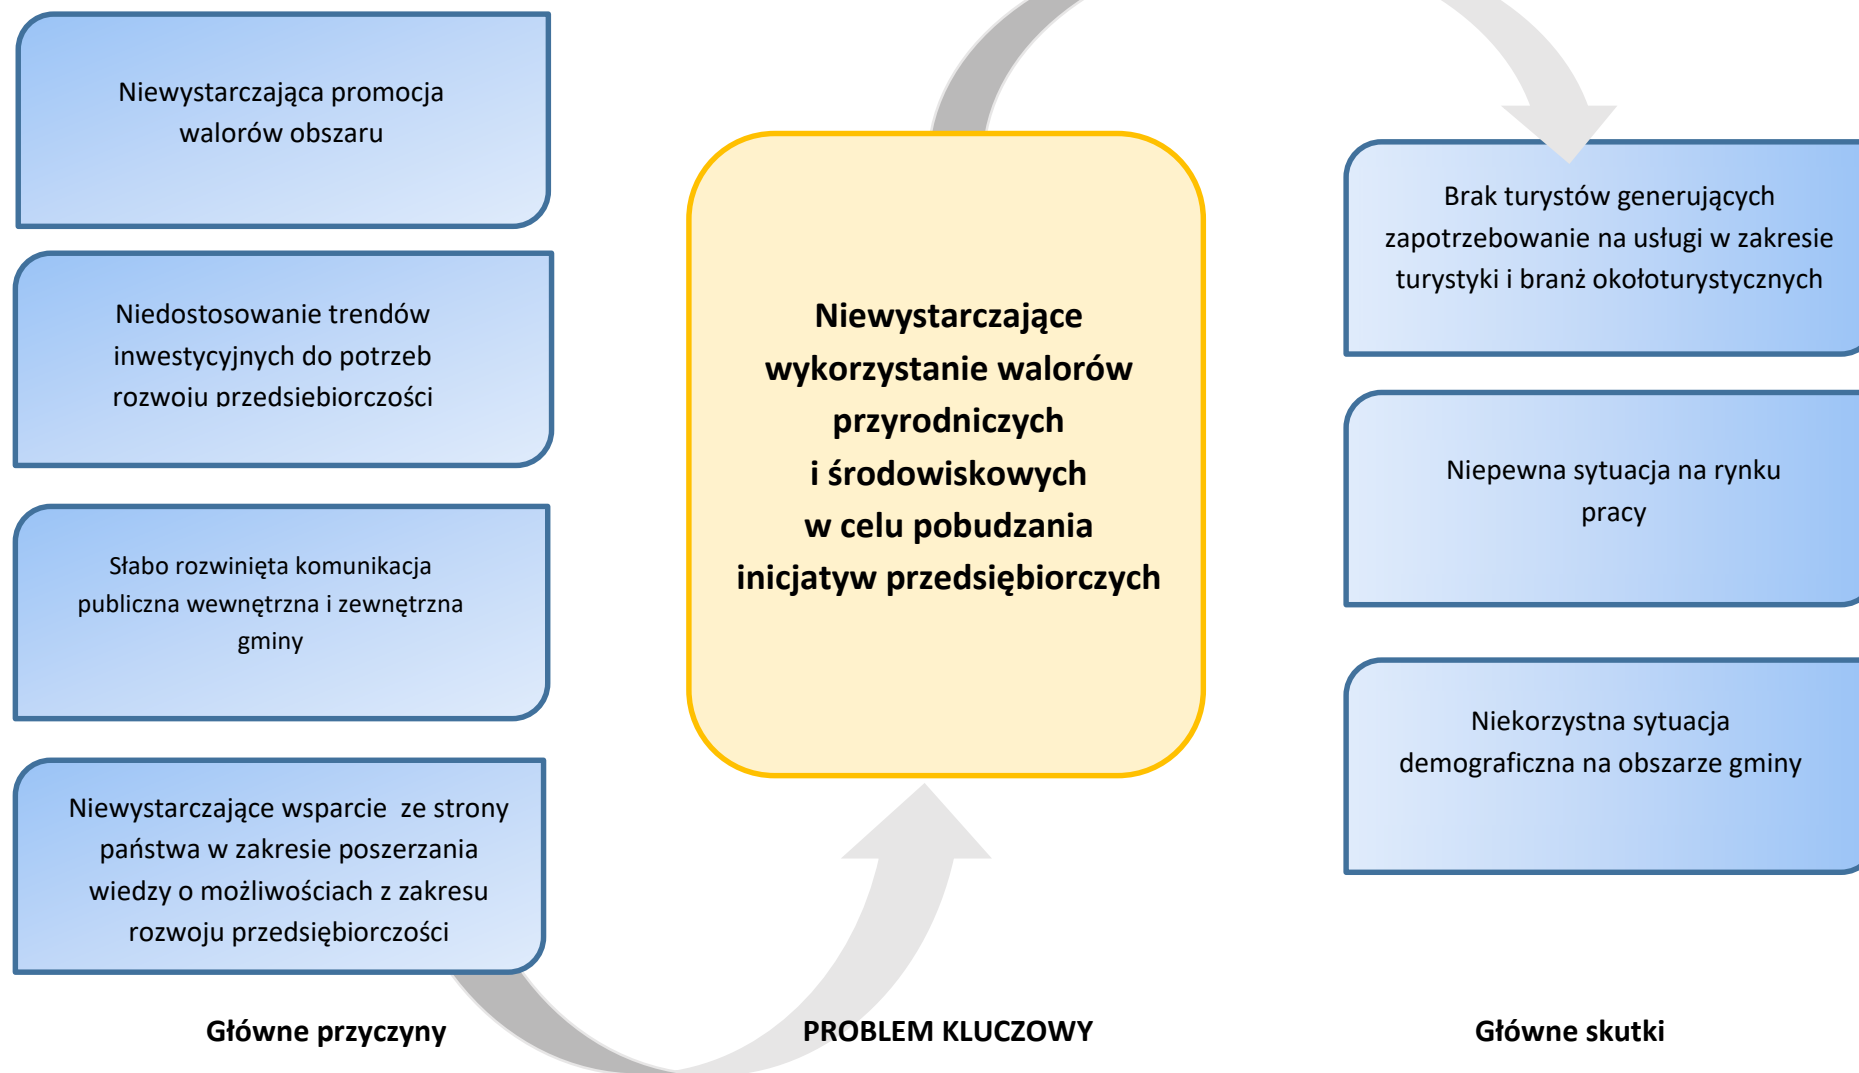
Niewystarczająca promocja walorów obszaru

Niedostosowanie trendów inwestycyjnych do potrzeb rozwoju przedsiębiorczości

Słabo rozwinięta komunikacja publiczna wewnętrzna i zewnętrzna gminy

Niewystarczające wsparcie ze strony państwa w zakresie poszerzania wiedzy o możliwościach z zakresu rozwoju przedsiębiorczości

Główne przyczyny

Niewystarczające wykorzystanie walorów przyrodniczych i środowiskowych w celu pobudzania inicjatyw przedsiębiorczych

PROBLEM KLUCZOWY

Brak turystów generujących zapotrzebowanie na usługi w zakresie turystyki i branż okołoturystycznych

Niepewna sytuacja na rynku pracy

Niekorzystna sytuacja demograficzna na obszarze gminy

Główne skutki